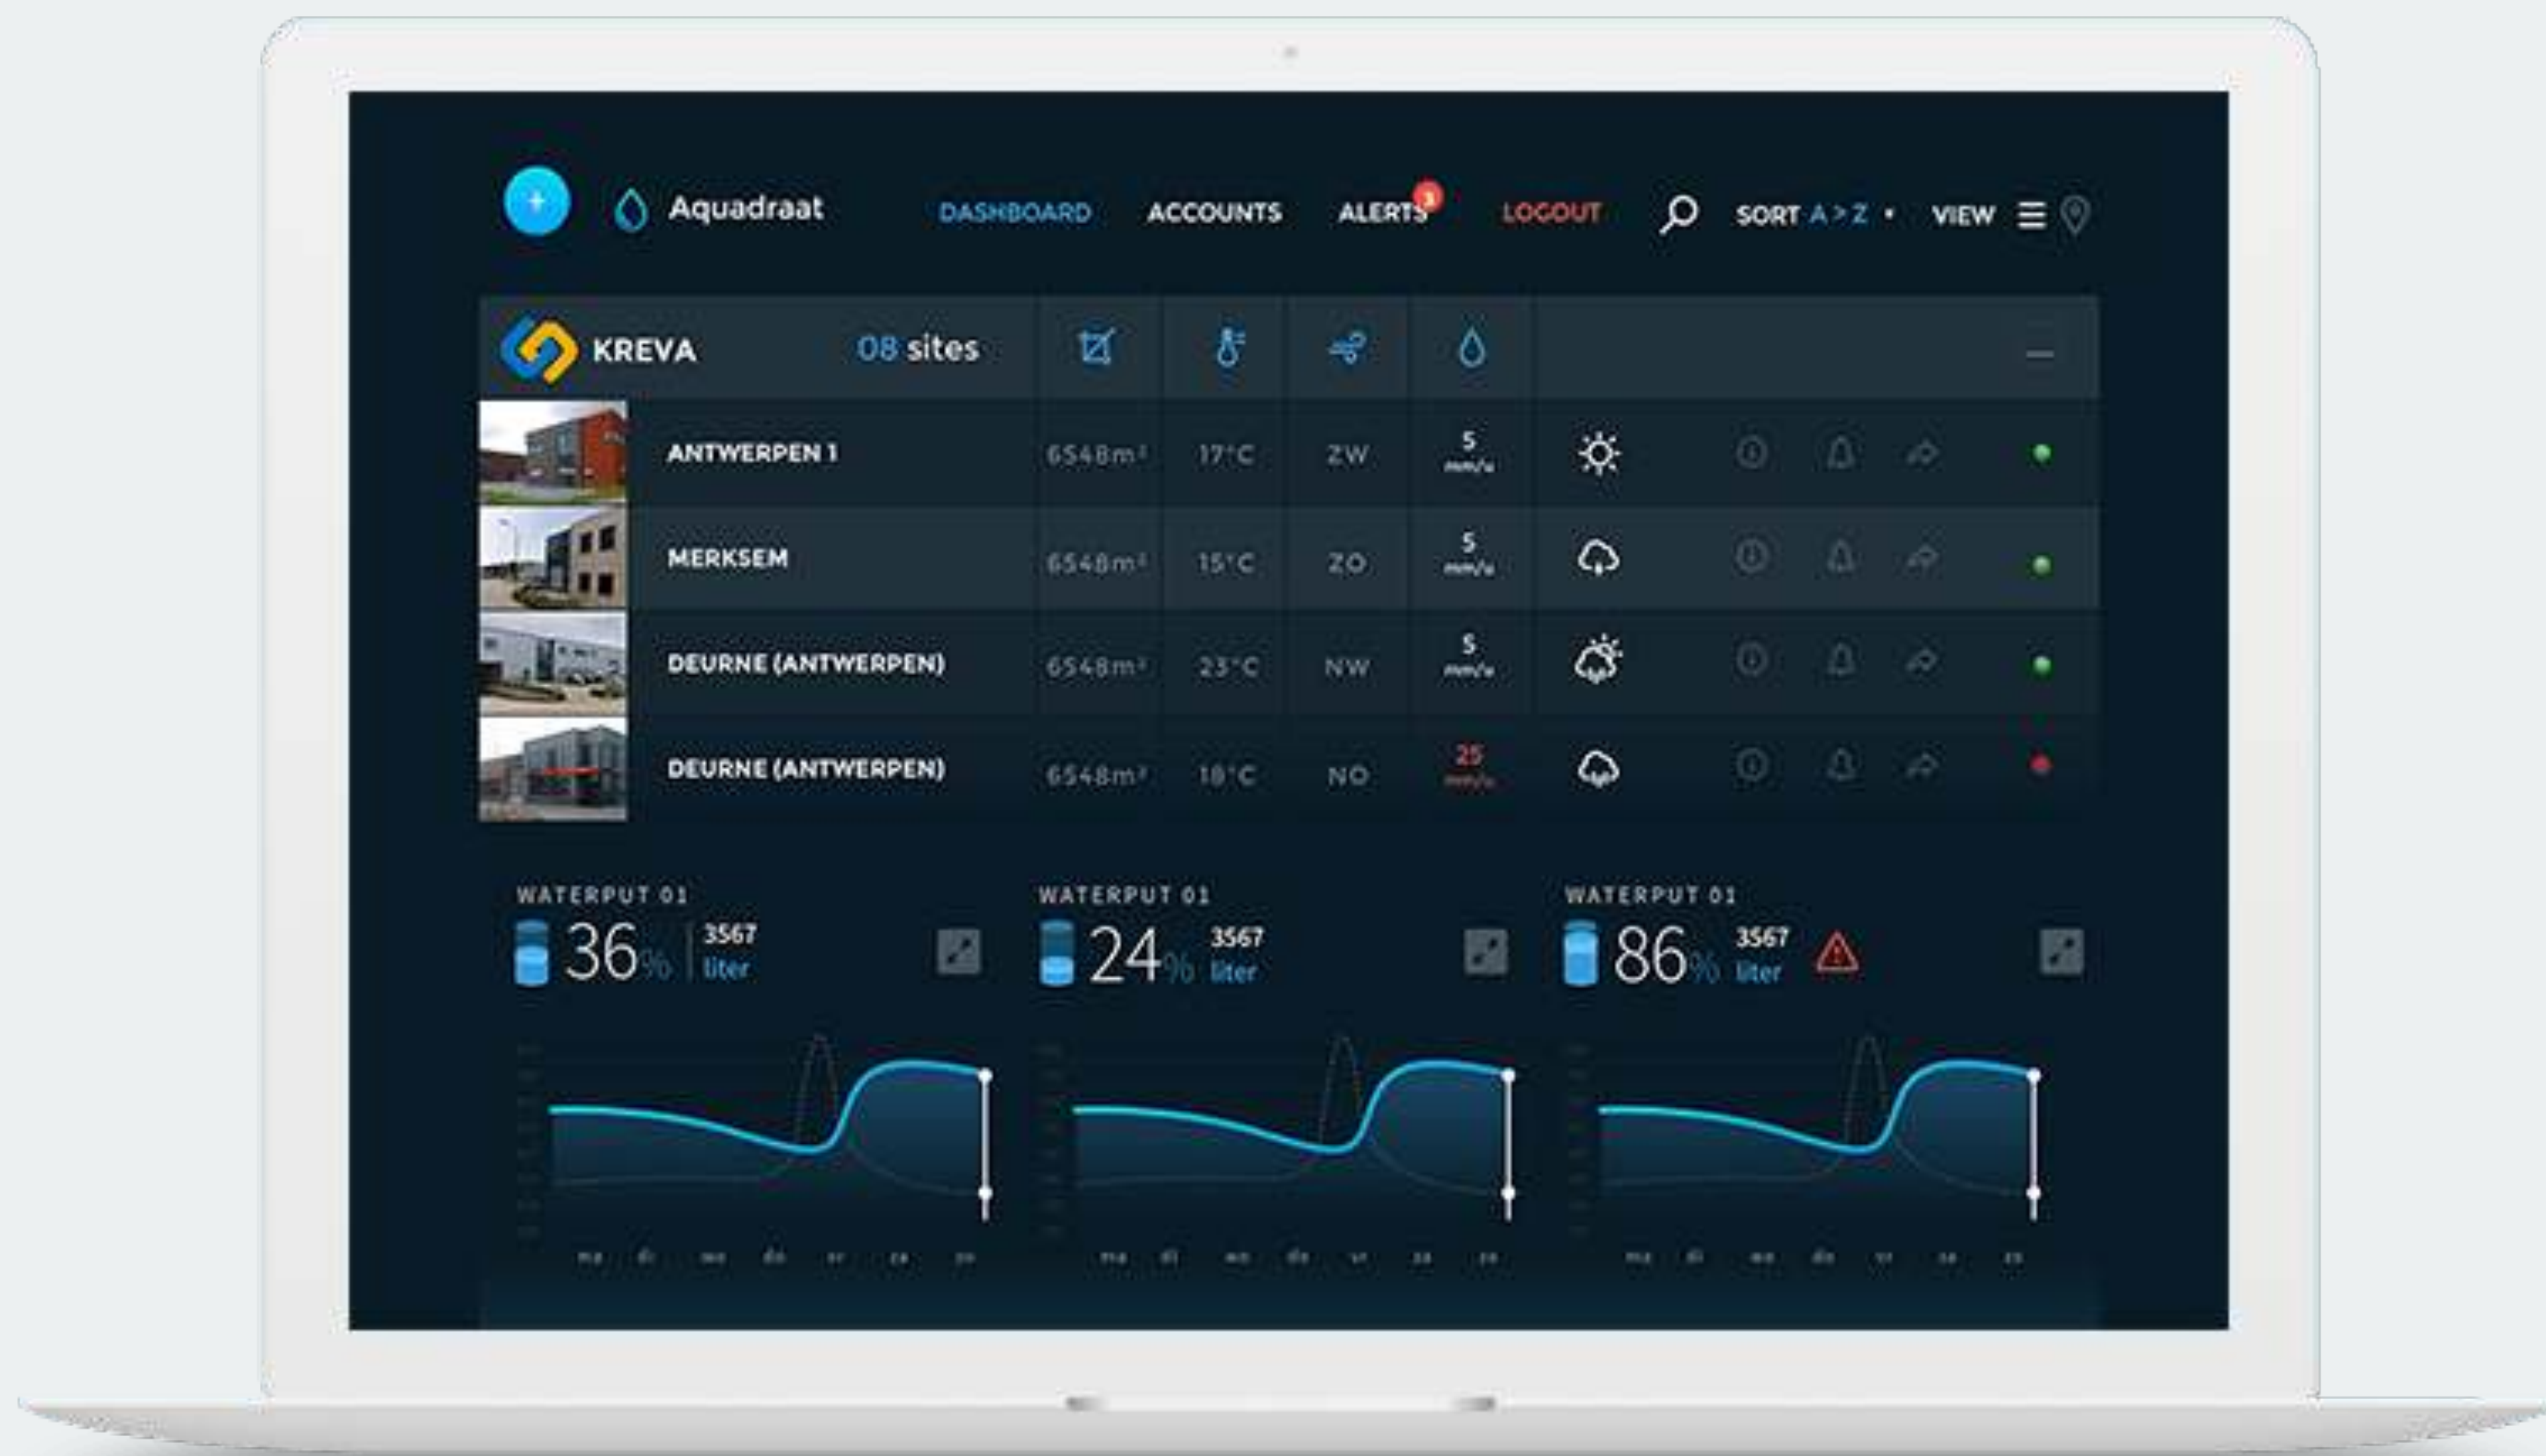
Aquadraat

DASHBOARD ACCOUNTS ALERTS 3 LOGOUT SORT A > Z • VIEW

KREVA 08 sites

| | | | | |
|---|---|---|---|---|
| ANTWERPEN 1 | 6548m² | 17°C | ZW | 5 mm/u |
| MERKSEM | 6548m² | 15°C | ZO | 5 mm/u |
| DEURNE (ANTWERPEN) | 6548m² | 23°C | NW | 5 mm/u |
| DEURNE (ANTWERPEN) | 6548m² | 18°C | NO | 25 mm/u |

WATERPUT 01
36% 3567 liter

WATERPUT 01
24% 3567 liter

WATERPUT 01
86% 3567 liter

ma di wo do vr za zo

ma di wo do vr za zo

ma di wo do vr za zo